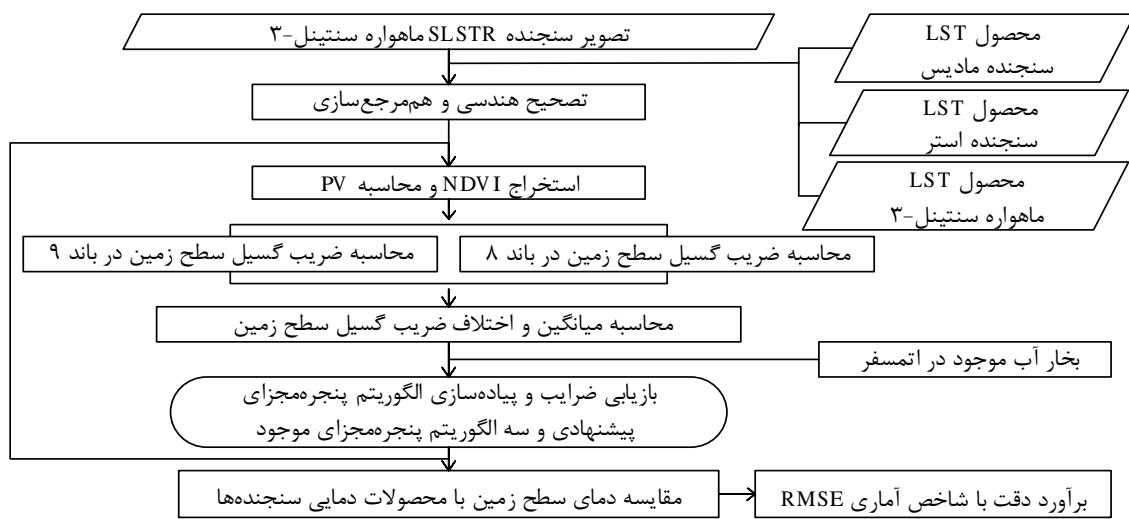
تصویر سنجنده SLSTR ماهواره سنتینل-۳

محصول LST
سنجنده مادیس

تصحیح هندسی و هم‌مرجع‌سازی

محصول LST
سنجنده استر

استخراج NDVI و محاسبه PV

محصول LST
ماهواره سنتینل-۳

محاسبه ضریب گسیل سطح زمین در باند ۸

محاسبه ضریب گسیل سطح زمین در باند ۹

محاسبه میانگین و اختلاف ضریب گسیل سطح زمین

بخار آب موجود در اتمسفر

بازیابی ضرایب و پیاده‌سازی الگوریتم پنجره‌مجزای پیشنهادی و سه الگوریتم پنجره‌مجزای موجود

مقایسه دمای سطح زمین با محصولات دمایی سنجنده‌ها

برآورد دقت با شاخص آماری RMSE